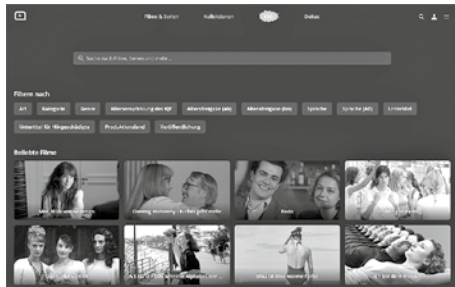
Filme & Serien Volksbühne Dokus

Suche nach Filmen, Serien und mehr...

Filtern nach

Art Kategorie Genre Altersempfehlung der KJF Altersfreigabe (ab) Altersfreigabe (bis) Sprache Sprache (AD) Untertitel

Untertitel für Hörgeschädigte Produktionsland Veröffentlichung

Beliebte Filme

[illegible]

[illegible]

Beste

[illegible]

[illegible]

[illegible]

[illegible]

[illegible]